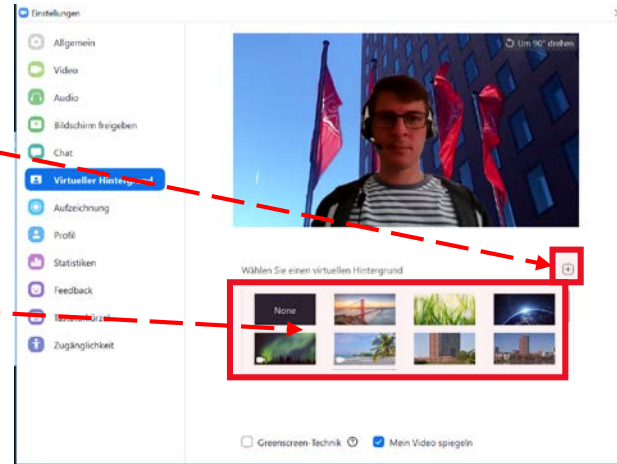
Einstellungen

Allgemein
Video
Audio
Bildschirm freigeben
Chat
Virtueller Hintergr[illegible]nd
Aufzeichnung
Profil
Statistiken
Feedback
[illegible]
Zugänglichkeit

Um 90° drehen

Wählen Sie einen virtuellen Hintergrund

None

Greenscreen-Technik
Mein Video spiegeln